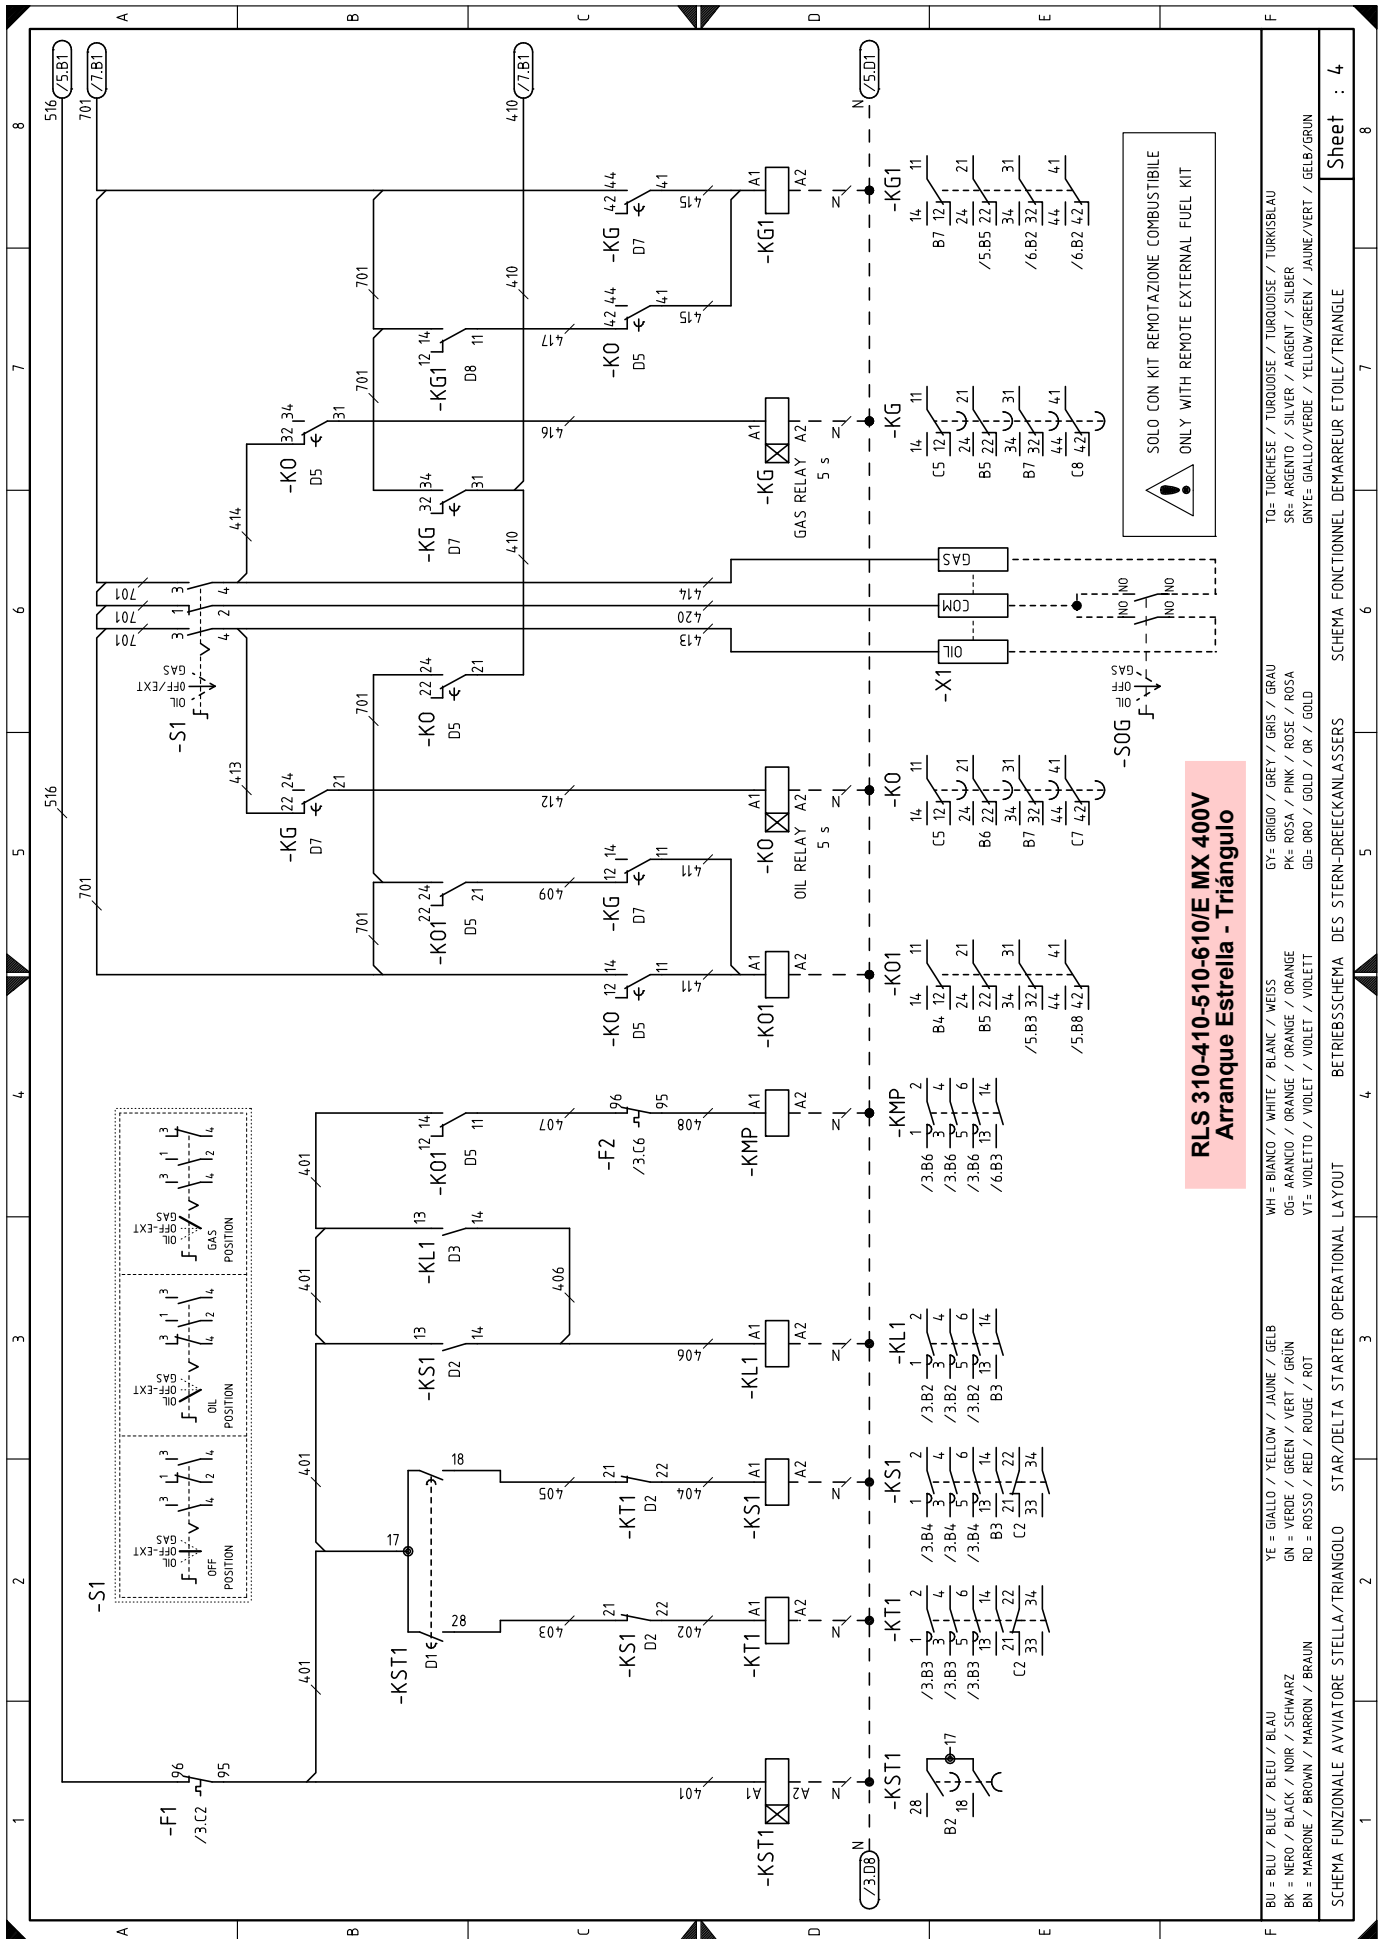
RLS 310-410-510-610/E MX 400V
Arranque Estrella - Triángulo

SOLO CON KIT REMOTAZIONE COMBUSTIBILE
ONLY WITH REMOTE EXTERNAL FUEL KIT

-S1
OFF POSITION
OIL POSITION
GAS POSITION
OIL OFF-EXT GAS

-F1 /3.C2 96 95
-KST1 A1 A2 401
-KST1 28 18 17 B2
-KST1 D1 17 18 28
-KS1 D2 21 22 403 402
-KT1 A1 A2
-KT1 2 4 6 14 22 34 1 3 5 13 21 33 /3.B3 /3.B3 /3.B3 C2
-KT1 D2 21 22 405 404
-KS1 A1 A2
-KS1 2 4 6 14 22 34 1 3 5 13 21 33 /3.B4 /3.B4 /3.B4 B3 C2
-KS1 D2 13 14 406
-KL1 A1 A2
-KL1 2 4 6 14 1 3 5 13 /3.B2 /3.B2 /3.B2 B3
-KL1 D3 13 14 406
-KO1 D5 12 14 11 407
-F2 /3.C6 96 95 408
-KMP A1 A2
-KMP 2 4 6 14 1 3 5 13 /3.B6 /3.B6 /3.B6 /6.B3
-KO D5 12 14 11 411
-KO1 A1 A2
-KO1 11 21 31 41 14 12 24 22 34 32 44 42 B4 B5 /5.B3 /5.B8
-KO1 D5 22 24 21 409
-KG D7 12 14 11 411
-KG D7 22 24 21 413 412
-KO A1 A2 OIL RELAY 5 s
-KO 11 21 31 41 14 12 24 22 34 32 44 42 C5 B6 B7 C7
-KO D5 22 24 21
-S1 OIL OFF/EXT GAS 3 4 1 2 3 4 701 701 701 413 420 414
-X1 OIL COM GAS
-SOG OIL OFF GAS NO NO NO NO
-KG D7 32 34 31 410
-KO D5 32 34 31 414 416
-KG A1 A2 GAS RELAY 5 s
-KG 11 21 31 41 14 12 24 22 34 32 44 42 C5 B5 B7 C8
-KG1 D8 12 14 11 417
-KO D5 42 44 41 415
-KG D7 42 44 41 415
-KG1 A1 A2
-KG1 11 21 31 41 14 12 24 22 34 32 44 42 B7 /5.B5 /6.B2 /6.B2
516 701 401 410 N
/5.B1 /7.B1 /7.B1 /5.D1 /3.D8

BU = BLU / BLUE / BLEU / BLAU
BK = NERO / BLACK / NOIR / SCHWARZ
BN = MARRONE / BROWN / MARRON / BRAUN
YE = GIALLO / YELLOW / JAUNE / GELB
GN = VERDE / GREEN / VERT / GRÜN
RD = ROSSO / RED / ROUGE / ROT
WH = BIANCO / WHITE / BLANC / WEISS
OG= ARANCIO / ORANGE / ORANGE / ORANGE
VT= VIOLETTO / VIOLET / VIOLET / VIOLETT
GY= GRIGIO / GREY / GRIS / GRAU
PK= ROSA / PINK / ROSE / ROSA
GD= ORO / GOLD / OR / GOLD
TQ= TURCHESE / TURQUOISE / TURQUOISE / TURKISBLAU
SR= ARGENTO / SILVER / ARGENT / SILBER
GNYE= GIALLO/VERDE / YELLOW/GREEN / JAUNE/VERT / GELB/GRUN

SCHEMA FUNZIONALE AVVIATORE STELLA/TRIANGOLO STAR/DELTA STARTER OPERATIONAL LAYOUT BETRIEBSSCHEMA DES STERN-DREIECKANLASSERS SCHEMA FONCTIONNEL DEMARREUR ETOILE/TRIANGLE

Sheet : 4

A B C D E F
1 2 3 4 5 6 7 8